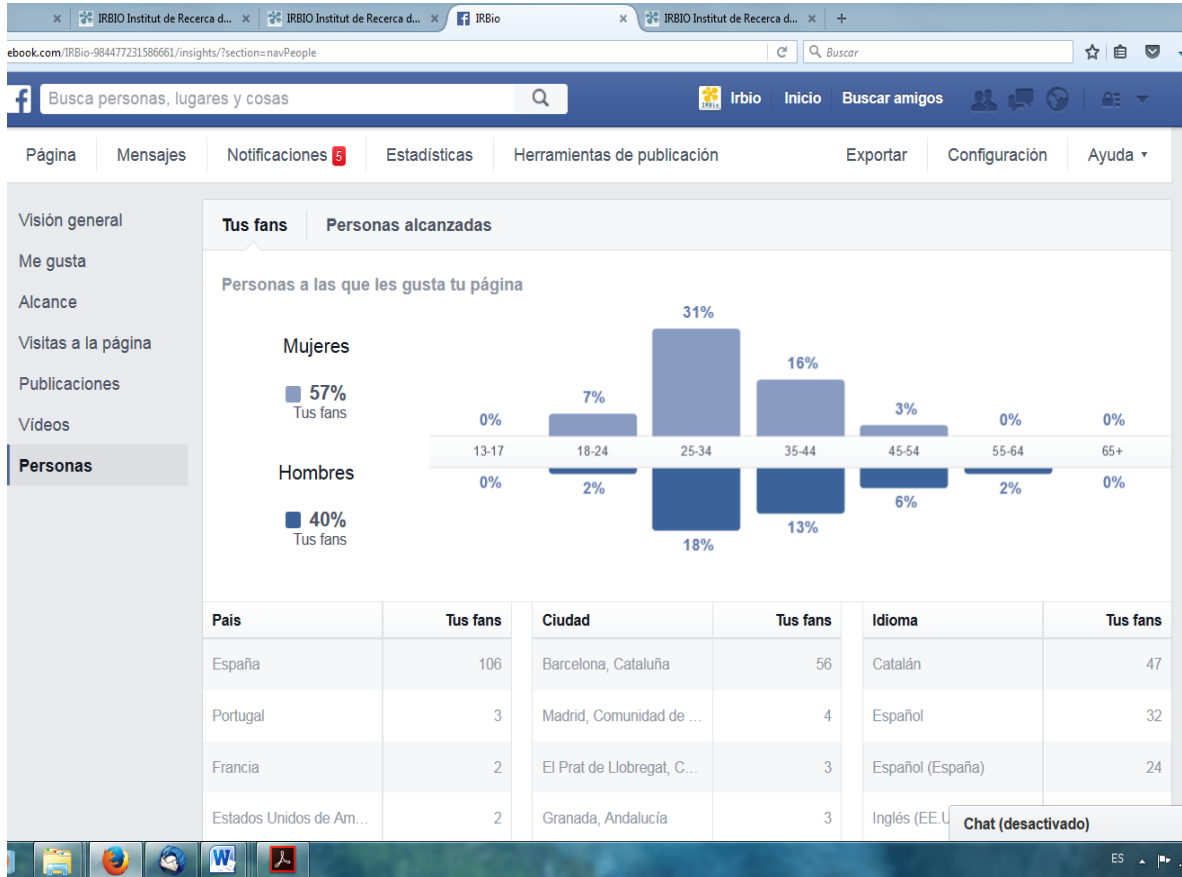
IRBIO Institut de Recerca d... × IRBIO Institut de Recerca d... × IRBio × IRBIO Institut de Recerca d... × +

ebook.com/IRBio-984477231586661/insights/?section=navPeople

Buscar

Busca personas, lugares y cosas

Irbio Inicio Buscar amigos

Página Mensajes Notificaciones 5 Estadísticas Herramientas de publicación Exportar Configuración Ayuda

Visión general
Me gusta
Alcance
Visitas a la página
Publicaciones
Vídeos
Personas

Tus fans Personas alcanzadas

Personas a las que les gusta tu página

Mujeres
57%
Tus fans

Hombres
40%
Tus fans

| | 13-17 | 18-24 | 25-34 | 35-44 | 45-54 | 55-64 | 65+ |
|---|---|---|---|---|---|---|---|
| Mujeres | 0% | 7% | 31% | 16% | 3% | 0% | 0% |
| Hombres | 0% | 2% | 18% | 13% | 6% | 2% | 0% |

| País | Tus fans |
|---|---|
| España | 106 |
| Portugal | 3 |
| Francia | 2 |
| Estados Unidos de Am... | 2 |

| Ciudad | Tus fans |
|---|---|
| Barcelona, Cataluña | 56 |
| Madrid, Comunidad de ... | 4 |
| El Prat de Llobregat, C... | 3 |
| Granada, Andalucía | 3 |

| Idioma | Tus fans |
|---|---|
| Catalán | 47 |
| Español | 32 |
| Español (España) | 24 |
| Inglés (EE.U | |

Chat (desactivado)

ES